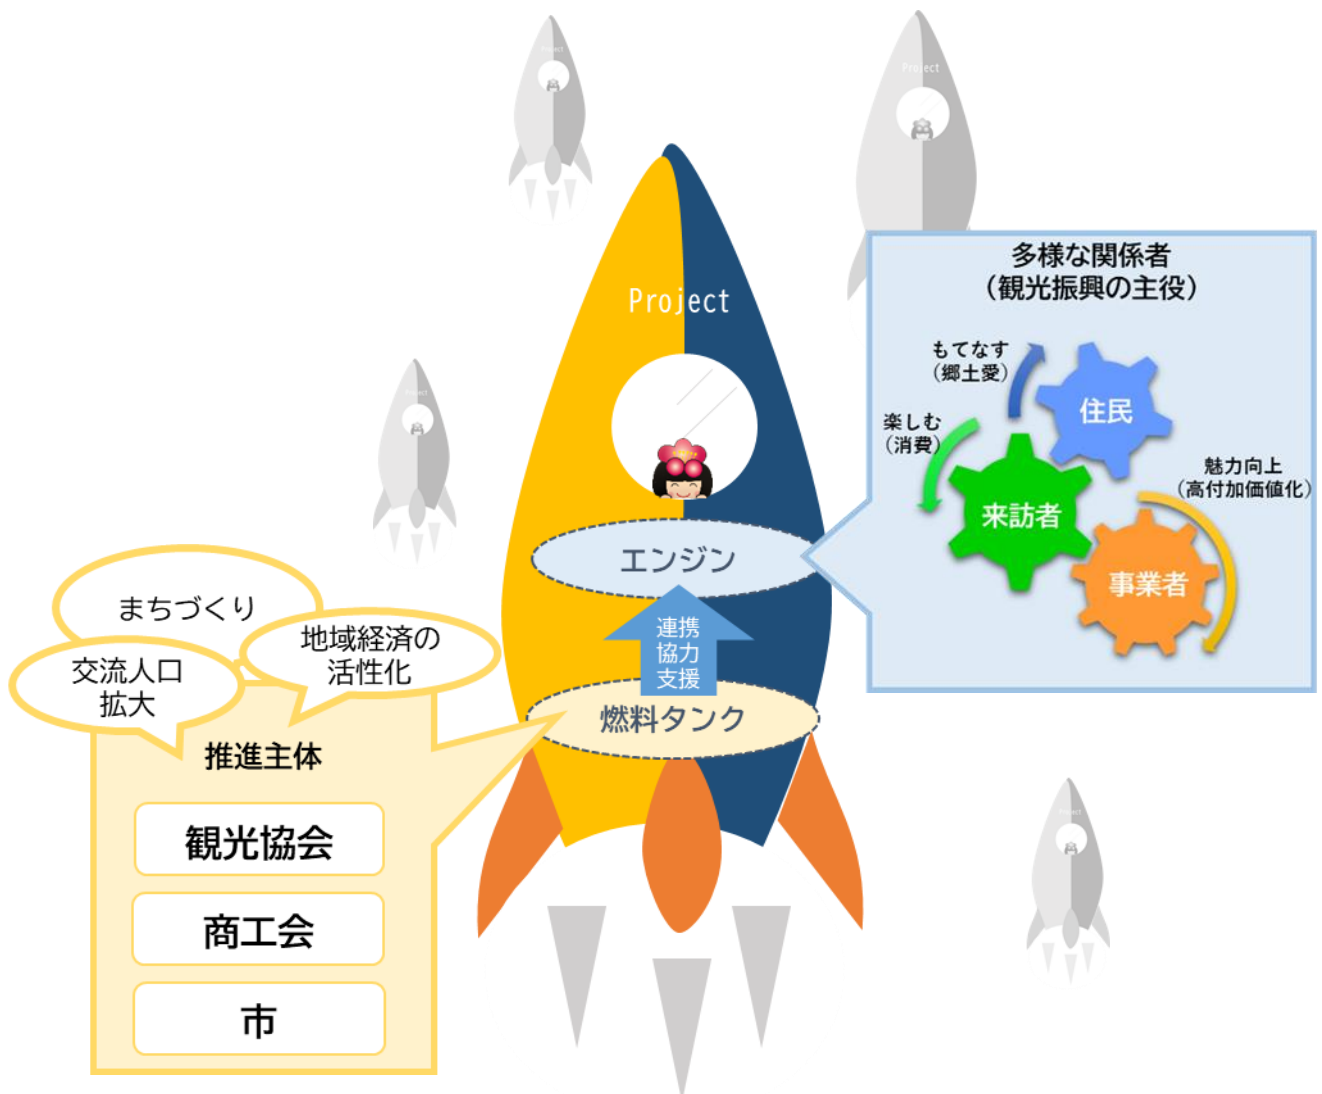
Project

Project

Project

多様な関係者
(観光振興の主役)

もてなす
(郷土愛)

楽しむ
(消費)

住民

魅力向上
(高付加価値化)

来訪者

事業者

エンジン

連携
協力
支援

燃料タンク

まちづくり

地域経済の
活性化

交流人口
拡大

推進主体

観光協会

商工会

市

Project

Project

Project